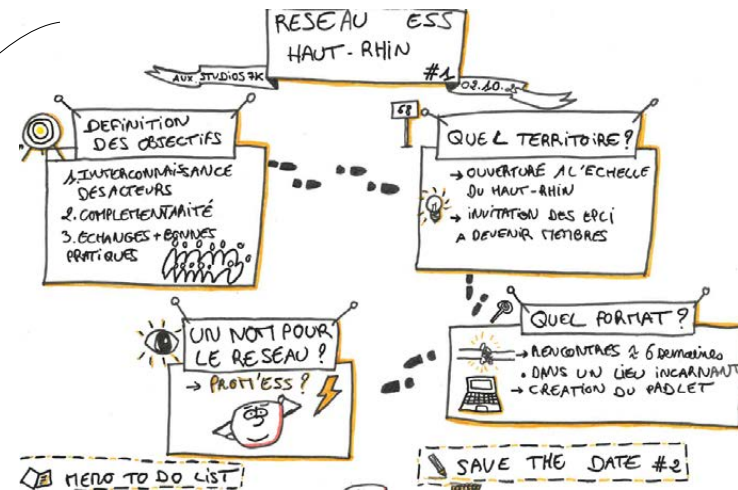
RESEAU ESS
HAUT-RHIN
#1

AUX STUDIOS 7K

02.10.2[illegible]

DEFINITION DES OBJECTIFS

1. INTERCONNAISSANCE DES ACTEURS
2. COMPLEMENTARITÉ
3. ECHANGES + BONNES PRATIQUES

68

QUEL TERRITOIRE ?

→ OUVERTURE A L'ECHELLE DU HAUT-RHIN
→ INVITATION DES EPCI A DEVENIR MEMBRES

UN MOT POUR LE RESEAU ?

→ PROM'ESS ?

QUEL FORMAT ?

→ RENCONTRES ≈ 6 semaines
• DANS UN LIEU INCARNANT
→ CREATION DU PADLET

MEMO TO DO LIST !

SAVE THE DATE #2